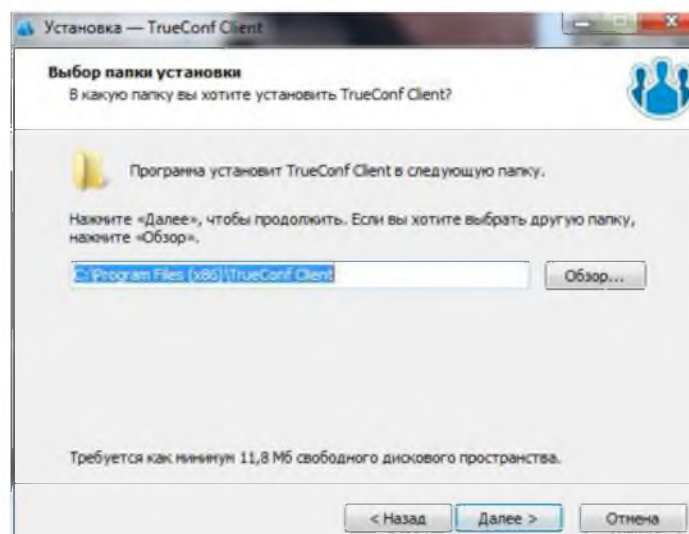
Установка — TrueConf Client

Выбор папки установки
В какую папку вы хотите установить TrueConf Client?

Программа установит TrueConf Client в следующую папку.

Нажмите «Далее», чтобы продолжить. Если вы хотите выбрать другую папку, нажмите «Обзор».

C:\Program Files (x86)\TrueConf Client

Обзор...

Требуется как минимум 11,8 Мб свободного дискового пространства.

< Назад

Далее >

Отмена